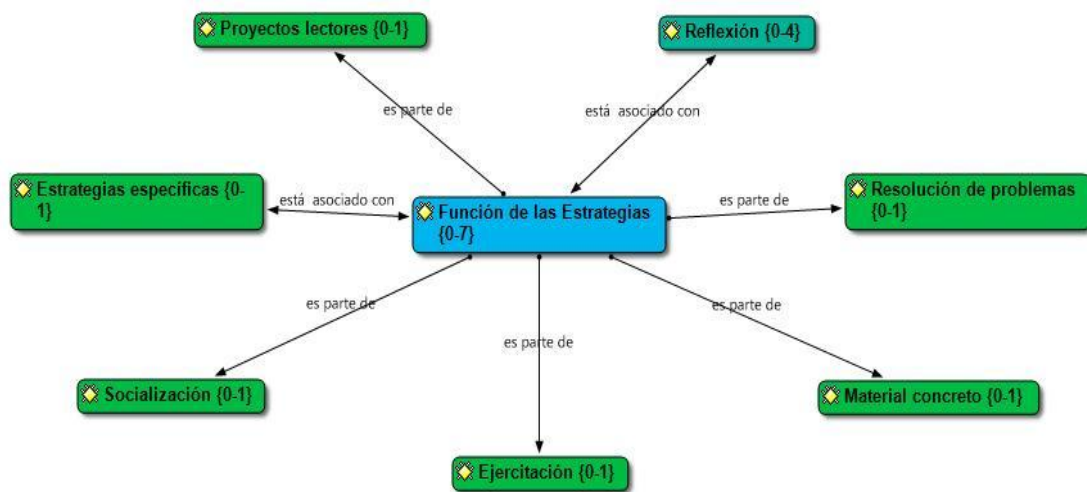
Proyectos lectores {0-1}

Reflexión {0-4}

es parte de

está asociado con

Estrategias específicas {0-1}

está asociado con

Función de las Estrategias {0-7}

es parte de

Resolución de problemas {0-1}

es parte de

es parte de

es parte de

Socialización {0-1}

Material concreto {0-1}

Ejercitación {0-1}